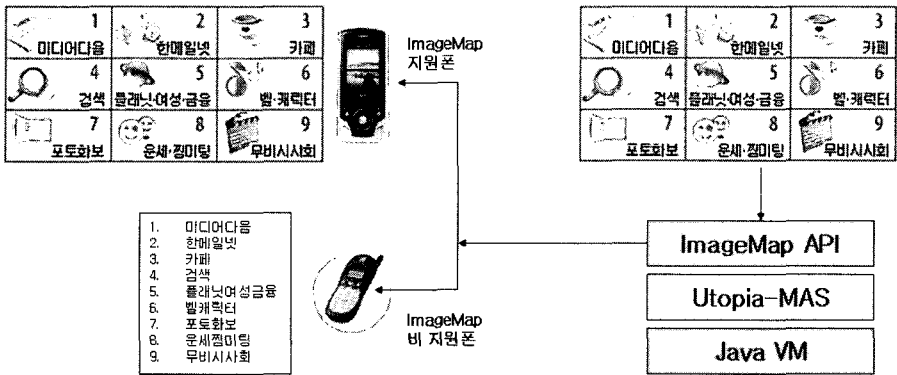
| 1 미디어다음 | 2 한메일넷 | 3 카페 |
|---|---|---|
| 4 검색 | 5 플래닛·여성·금융 | 6 벨·캐릭터 |
| 7 포토화보 | 8 운세·찜미팅 | 9 무비시사회 |

ImageMap 지원폰

| 1 미디어다음 | 2 한메일넷 | 3 카페 |
|---|---|---|
| 4 검색 | 5 플래닛·여성·금융 | 6 벨·캐릭터 |
| 7 포토화보 | 8 운세·찜미팅 | 9 무비시사회 |

1. 미디어다음
2. 한메일넷
3. 카페
4. 검색
5. 플래닛여성금융
6. 벨캐릭터
7. 포토화보
8. 운세찜미팅
9. 무비시사회

ImageMap 비 지원폰

ImageMap API

Utopia-MAS

Java VM